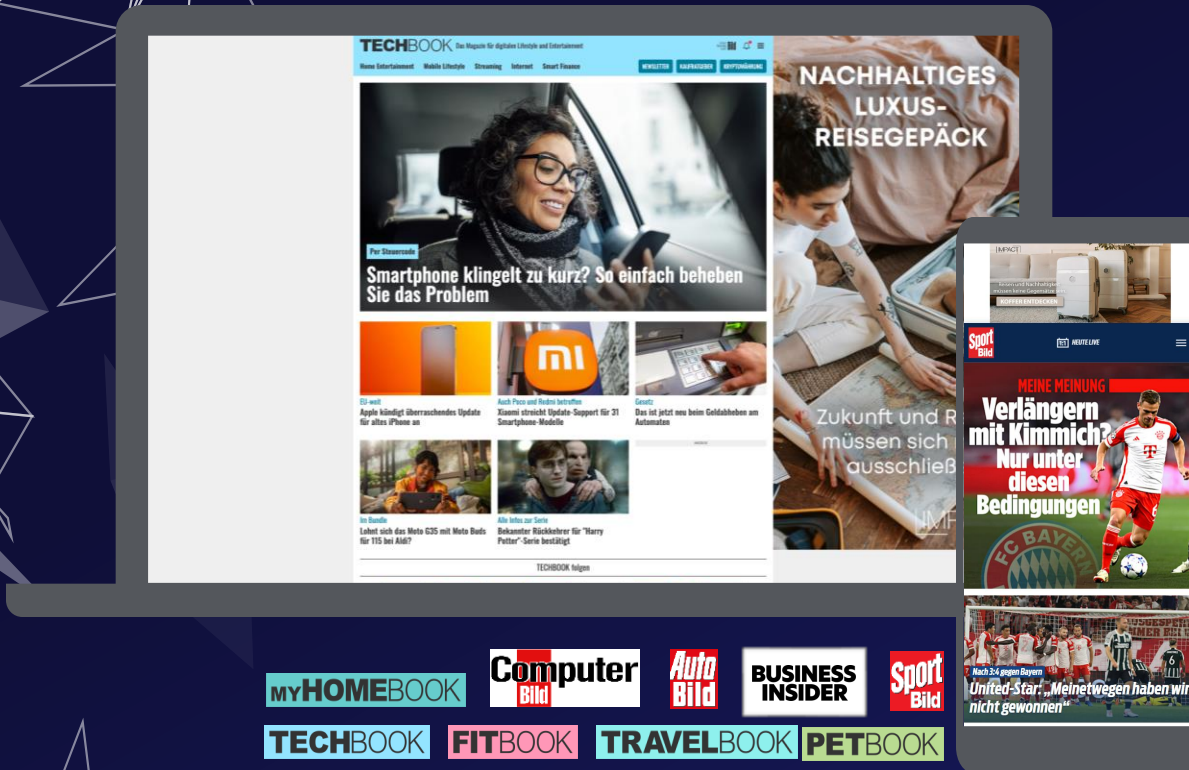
TECHBOOK Das Magazin für digitalen Lifestyle und Entertainment

Home Entertainment Mobile Lifestyle Streaming Internet Smart Finance NEWSLETTER KAUFBERATER KRYPTOWÄHRUNG

Per Steuercode
Smartphone klingelt zu kurz? So einfach beheben Sie das Problem

EU-weit
Apple kündigt überraschendes Update für altes iPhone an

Auch Poco und Redmi betroffen
Xiaomi streicht Update-Support für 31 Smartphone-Modelle

Gesetz
Das ist jetzt neu beim Geldabheben am Automaten

Im Bundle
Lohnt sich das Moto G35 mit Moto Buds für 115 bei Aldi?

Alle Infos zur Serie
Bekannter Rückkehrer für "Harry Potter"-Serie bestätigt

TECHBOOK folgen

NACHHALTIGES LUXUS-REISEGEPÄCK

Zukunft und R müssen sich ausschließ

IMPACT

KOFFER ENTDECKEN

Sport Bild

HEUTE LIVE

MEINE MEINUNG
Verlängern mit Kimmich? Nur unter diesen Bedingungen

FC BAYERN

Nach 3:4 gegen Bayern
United-Star: „Meinetwegen haben wir nicht gewonnen“

MYHOMEBOOK

Computer Bild

Auto Bild

BUSINESS INSIDER

Sport Bild

TECHBOOK

FITBOOK

TRAVELBOOK

PETBOOK